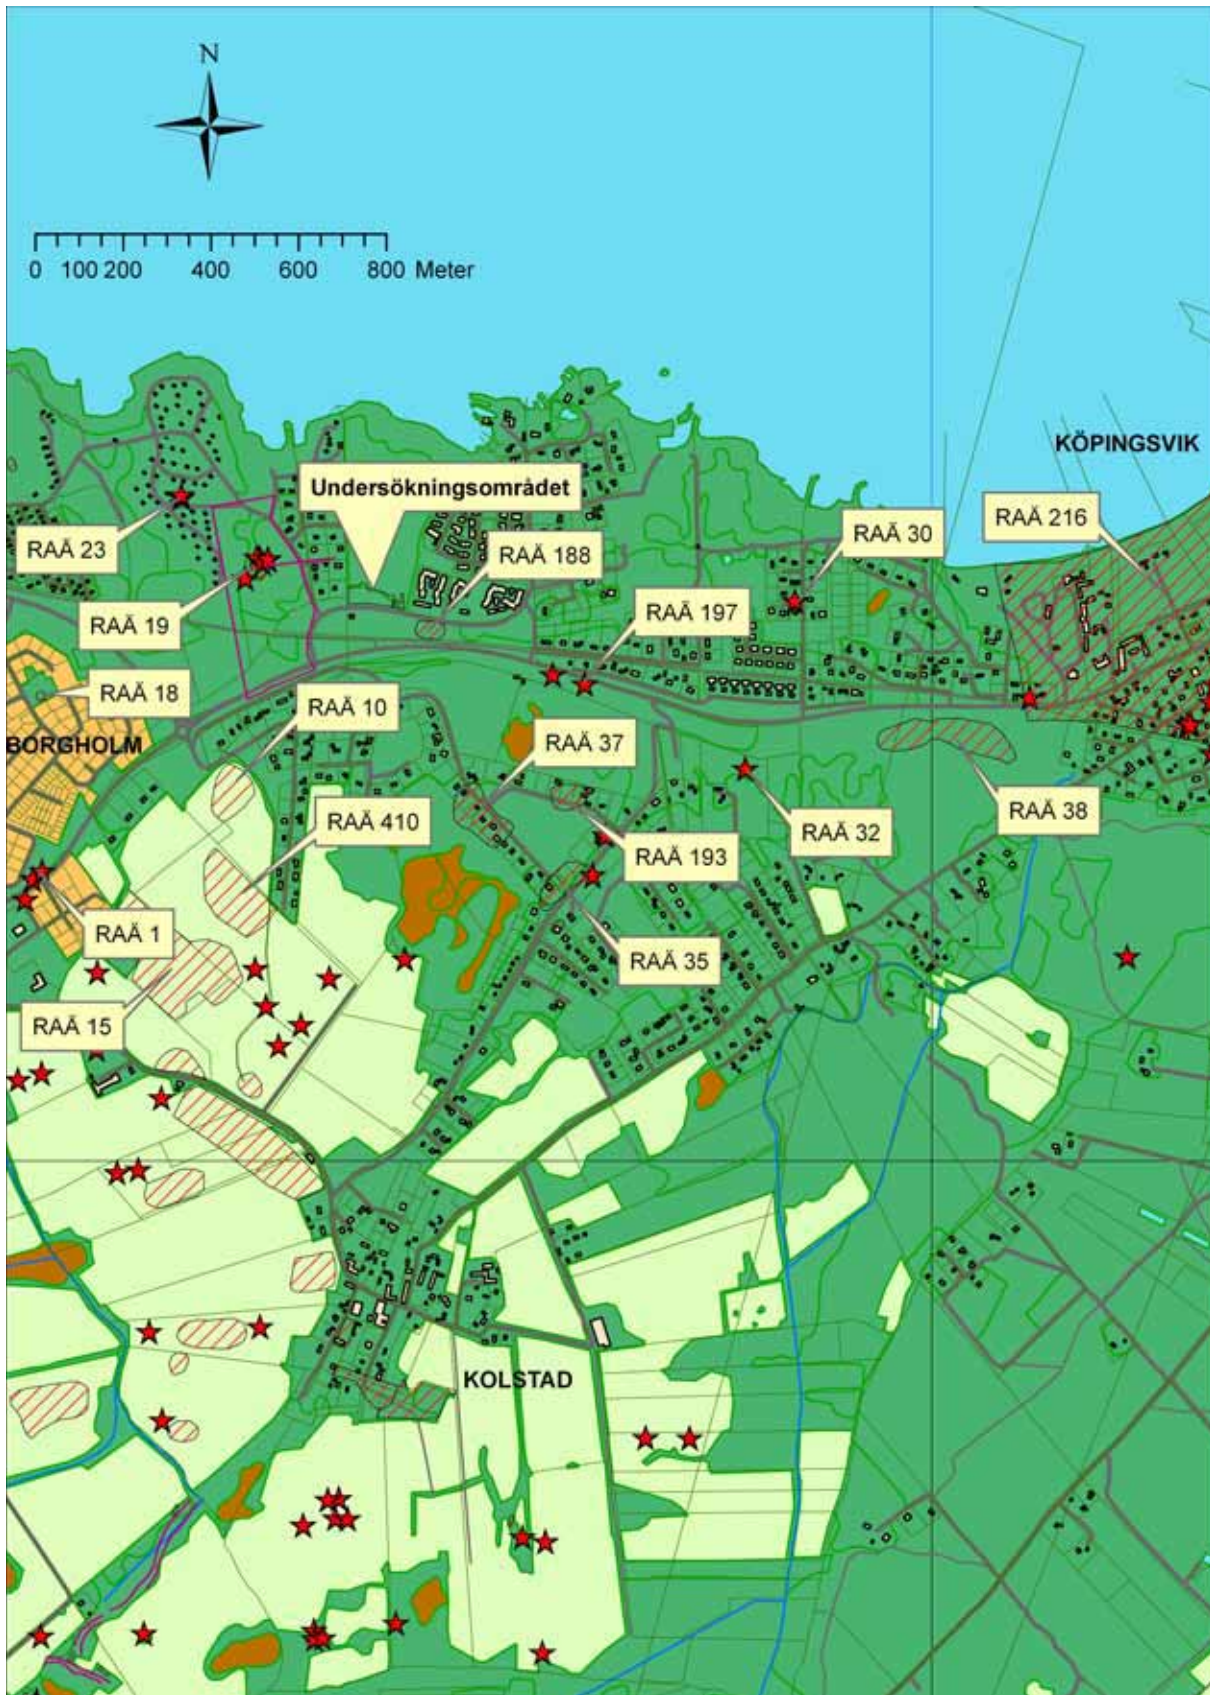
N

0 100 200 400 600 800 Meter

KÖPINGSVIK

Undersökningsområdet

RAÄ 23

RAÄ 188

RAÄ 30

RAÄ 216

RAÄ 19

RAÄ 197

RAÄ 18

BORGHOLM

RAÄ 10

RAÄ 37

RAÄ 410

RAÄ 32

RAÄ 38

RAÄ 193

RAÄ 1

RAÄ 35

RAÄ 15

KOLSTAD